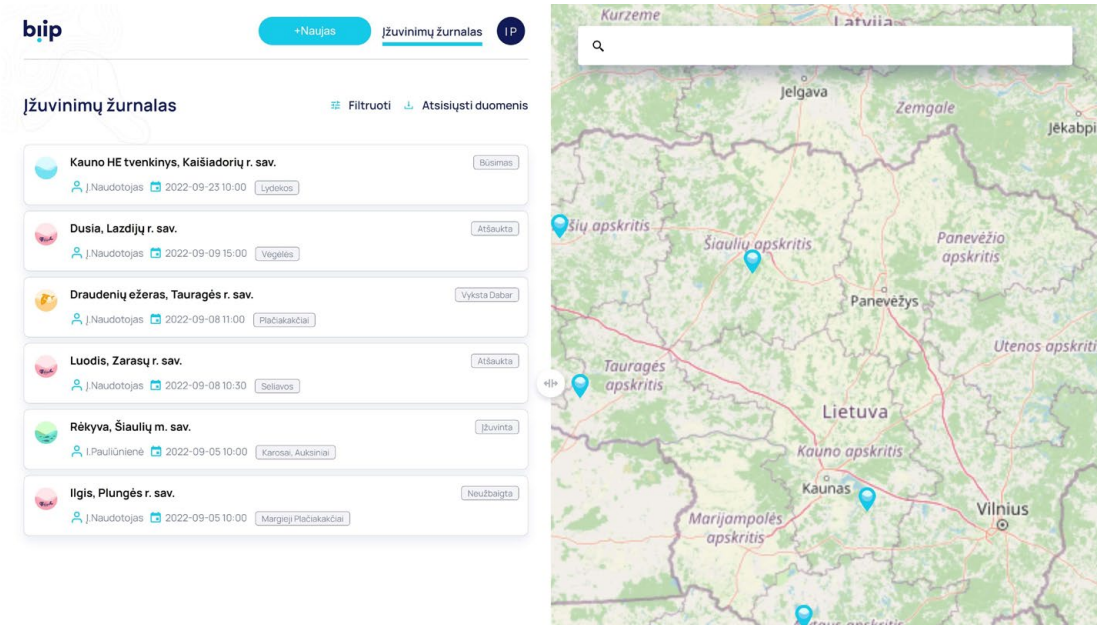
biip

+Naujas

Įžuvinimų žurnalas

IP

Įžuvinimų žurnalas

Filtruoti

Atsisiųsti duomenis

Kauno HE tvenkinys, Kaišiadorių r. sav.

Būsimas

J.Naudotojas 2022-09-23 10:00 Lydekos

Dusia, Lazdijų r. sav.

Atšaukta

J.Naudotojas 2022-09-09 15:00 Vegėlės

Draudenių ežeras, Tauragės r. sav.

Vyksta Dabar

J.Naudotojas 2022-09-08 11:00 Plačiakakčiai

Luodis, Zarasų r. sav.

Atšaukta

J.Naudotojas 2022-09-08 10:30 Seliavos

Rėkyva, Šiaulių m. sav.

Įžuvinta

I.Pauliūnienė 2022-09-05 10:00 Karosai, Auksiniai

Ilgis, Plungės r. sav.

Neužbaigta

J.Naudotojas 2022-09-05 10:00 Margieji Plačiakakčiai

Kurzeme
Latvija
Jelgava
Zemgale
Jēkabpi
šių apskritis
Šiaulių apskritis
Panevėžio apskritis
Panevėžys
Utenos apskriti
Tauragės apskritis
Lietuva
Kauno apskritis
Kaunas
Vilnius
Marijampolės apskritis
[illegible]tus apskritis